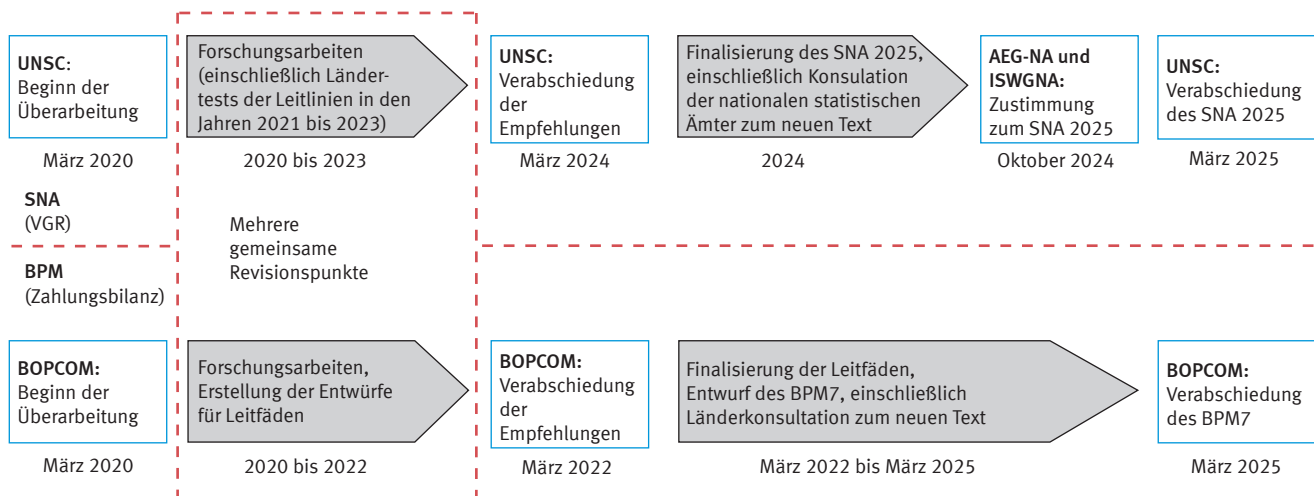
UNSC: Beginn der Überarbeitung

März 2020

Forschungsarbeiten (einschließlich Ländertests der Leitlinien in den Jahren 2021 bis 2023)

2020 bis 2023

UNSC: Verabschiedung der Empfehlungen

März 2024

Finalisierung des SNA 2025, einschließlich Konsulation der nationalen statistischen Ämter zum neuen Text

2024

AEG-NA und ISWGNA: Zustimmung zum SNA 2025

Oktober 2024

UNSC: Verabschiedung des SNA 2025

März 2025

SNA (VGR)

Mehrere gemeinsame Revisionspunkte

BPM (Zahlungsbilanz)

BOPCOM: Beginn der Überarbeitung

März 2020

Forschungsarbeiten, Erstellung der Entwürfe für Leitfäden

2020 bis 2022

BOPCOM: Verabschiedung der Empfehlungen

März 2022

Finalisierung der Leitfäden, Entwurf des BPM7, einschließlich Länderkonsultation zum neuen Text

März 2022 bis März 2025

BOPCOM: Verabschiedung des BPM7

März 2025